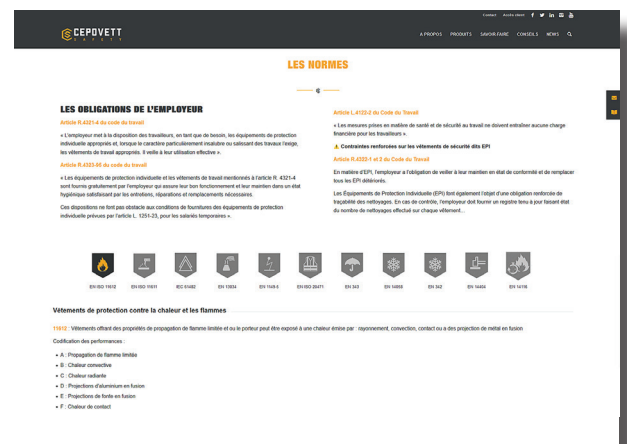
Contact Accès client

CEPOVETT SAFETY

A PROPOS PRODUITS SAVOIR-FAIRE CONSEILS NEWS

LES NORMES

LES OBLIGATIONS DE L'EMPLOYEUR

Article R.4321-4 du code du travail

« L'employeur met à la disposition des travailleurs, en tant que de besoin, les équipements de protection individuelle appropriés et, lorsque le caractère particulièrement insalubre ou salissant des travaux l'exige, les vêtements de travail appropriés. Il veille à leur utilisation effective ».

Article R.4323-95 du code du travail

« Les équipements de protection individuelle et les vêtements de travail mentionnés à l'article R. 4321-4 sont fournis gratuitement par l'employeur qui assure leur bon fonctionnement et leur maintien dans un état hygiénique satisfaisant par les entretiens, réparations et remplacements nécessaires.

Ces dispositions ne font pas obstacle aux conditions de fournitures des équipements de protection individuelle prévues par l'article L. 1251-23, pour les salariés temporaires ».

Article L.4122-2 du Code du travail

« Les mesures prises en matière de santé et de sécurité au travail ne doivent entraîner aucune charge financière pour les travailleurs ».

Contraintes renforcées sur les vêtements de sécurité dits EPI

Article R.4323-1 et 2 du Code du Travail

En matière d'EPI, l'employeur a l'obligation de veiller à leur maintien en état de conformité et de remplacer tous les EPI détériorés.

Les Équipements de Protection Individuelle (EPI) font également l'objet d'une obligation renforcée de traçabilité des nettoyages. En cas de contrôle, l'employeur doit fournir un registre tenu à jour faisant état du nombre de nettoyages effectué sur chaque vêtement...

EN ISO 11612 EN ISO 11611 IEC 61482 EN 13034 EN 1149-5 EN ISO 20471 EN 343 EN 14058 EN 342 EN 14404 EN 14116

Vêtements de protection contre la chaleur et les flammes

11612 : Vêtements offrant des propriétés de propagation de flamme limitée et ou le porteur peut être exposé à une chaleur émise par : rayonnement, convection, contact ou a des projection de métal en fusion

Codification des performances :

• A : Propagation de flamme limitée
• B : Chaleur convective
• C : Chaleur radiante
• D : Projections d'aluminium en fusion
• E : Projections de fonte en fusion
• F : Chaleur de contact